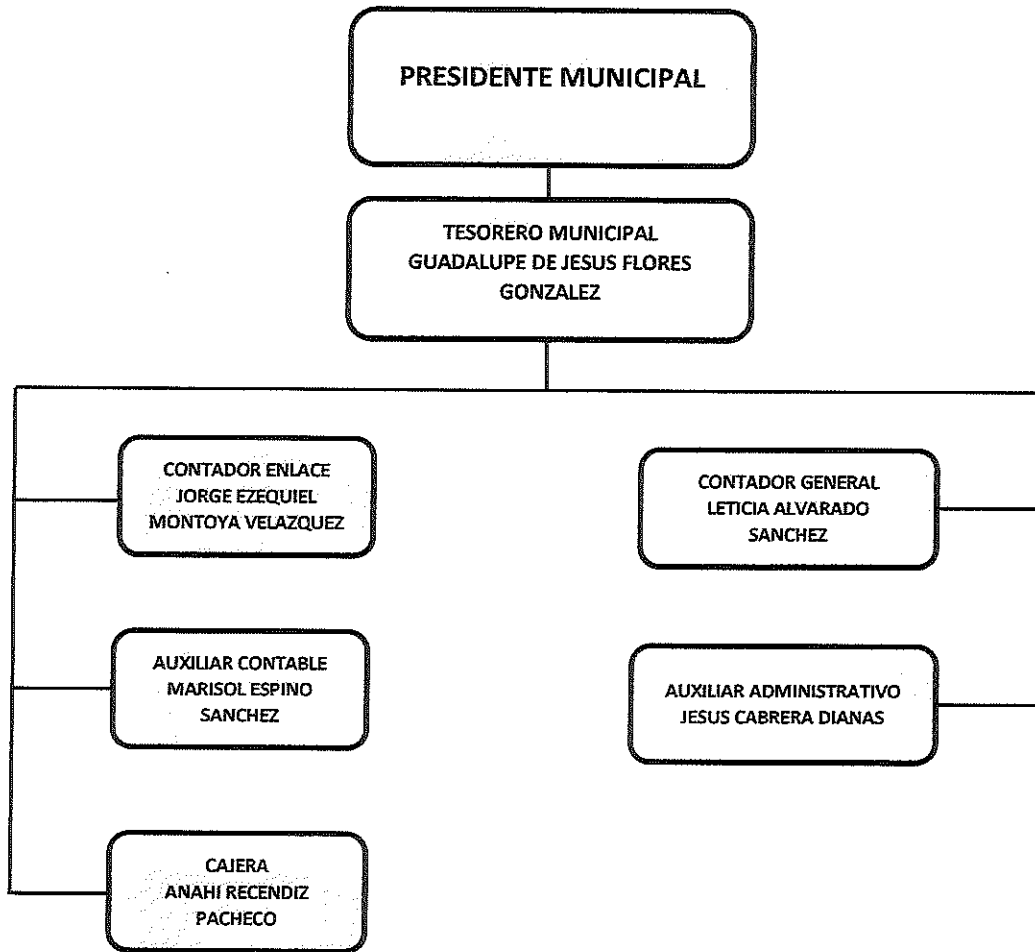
PRESIDENTE MUNICIPAL

TESORERO MUNICIPAL
GUADALUPE DE JESUS FLORES GONZALEZ

CONTADOR ENLACE
JORGE EZEQUIEL MONTOYA VELAZQUEZ

AUXILIAR CONTABLE
MARISOL ESPINO SANCHEZ

CAJERA
ANAHI RECENDIZ PACHECO

CONTADOR GENERAL
LETICIA ALVARADO SANCHEZ

AUXILIAR ADMINISTRATIVO
JESUS CABRERA DIANAS